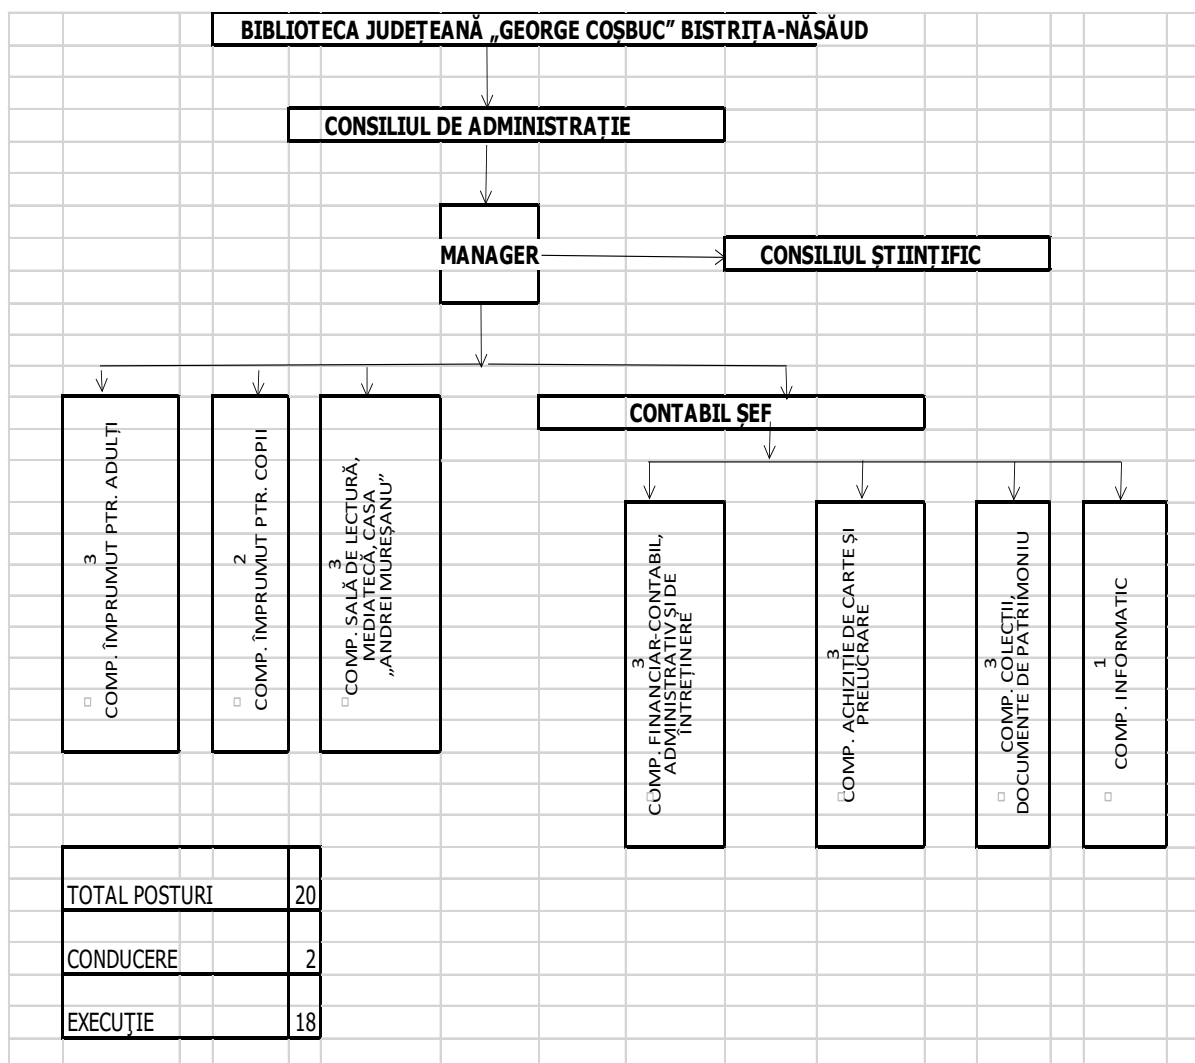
BIBLIOTECA JUDEȚEANĂ „GEORGE COȘBUC” BISTRIȚA-NĂSĂUD

CONSILIUL DE ADMINISTRAȚIE

MANAGER

CONSILIUL ȘTIINȚIFIC

COMP. ÎMPRUMUT PTR. ADULȚI
3

COMP. ÎMPRUMUT PTR. COPII
2

COMP. SALĂ DE LECTURĂ, MEDIATECĂ, CASA „ANDREI MUREȘANU”
3

CONTABIL ȘEF

COMP. FINANCIAR-CONTABIL, ADMINISTRATIV ȘI DE ÎNTREȚINERE
3

COMP. ACHIZIȚIE DE CARTE ȘI PRELUCRARE
3

COMP. COLECȚII, DOCUMENTE DE PATRIMONIU
3

COMP. INFORMATIC
1

| | |
|---|---|
| TOTAL POSTURI | 20 |
| CONDUCERE | 2 |
| EXECUȚIE | 18 |